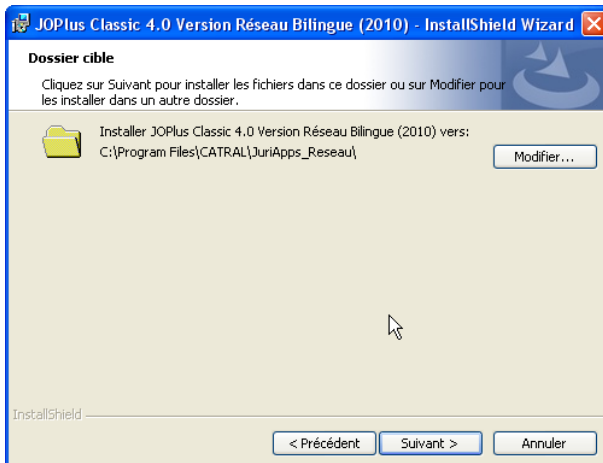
JOPlus Classic 4.0 Version Réseau Bilingue (2010) - InstallShield Wizard

Dossier cible

Cliquez sur Suivant pour installer les fichiers dans ce dossier ou sur Modifier pour les installer dans un autre dossier.

Installer JOPlus Classic 4.0 Version Réseau Bilingue (2010) vers:
C:\Program Files\CATRAL\JuriApps_Reseau\

Modifier...

InstallShield

< Précédent

Suivant >

Annuler